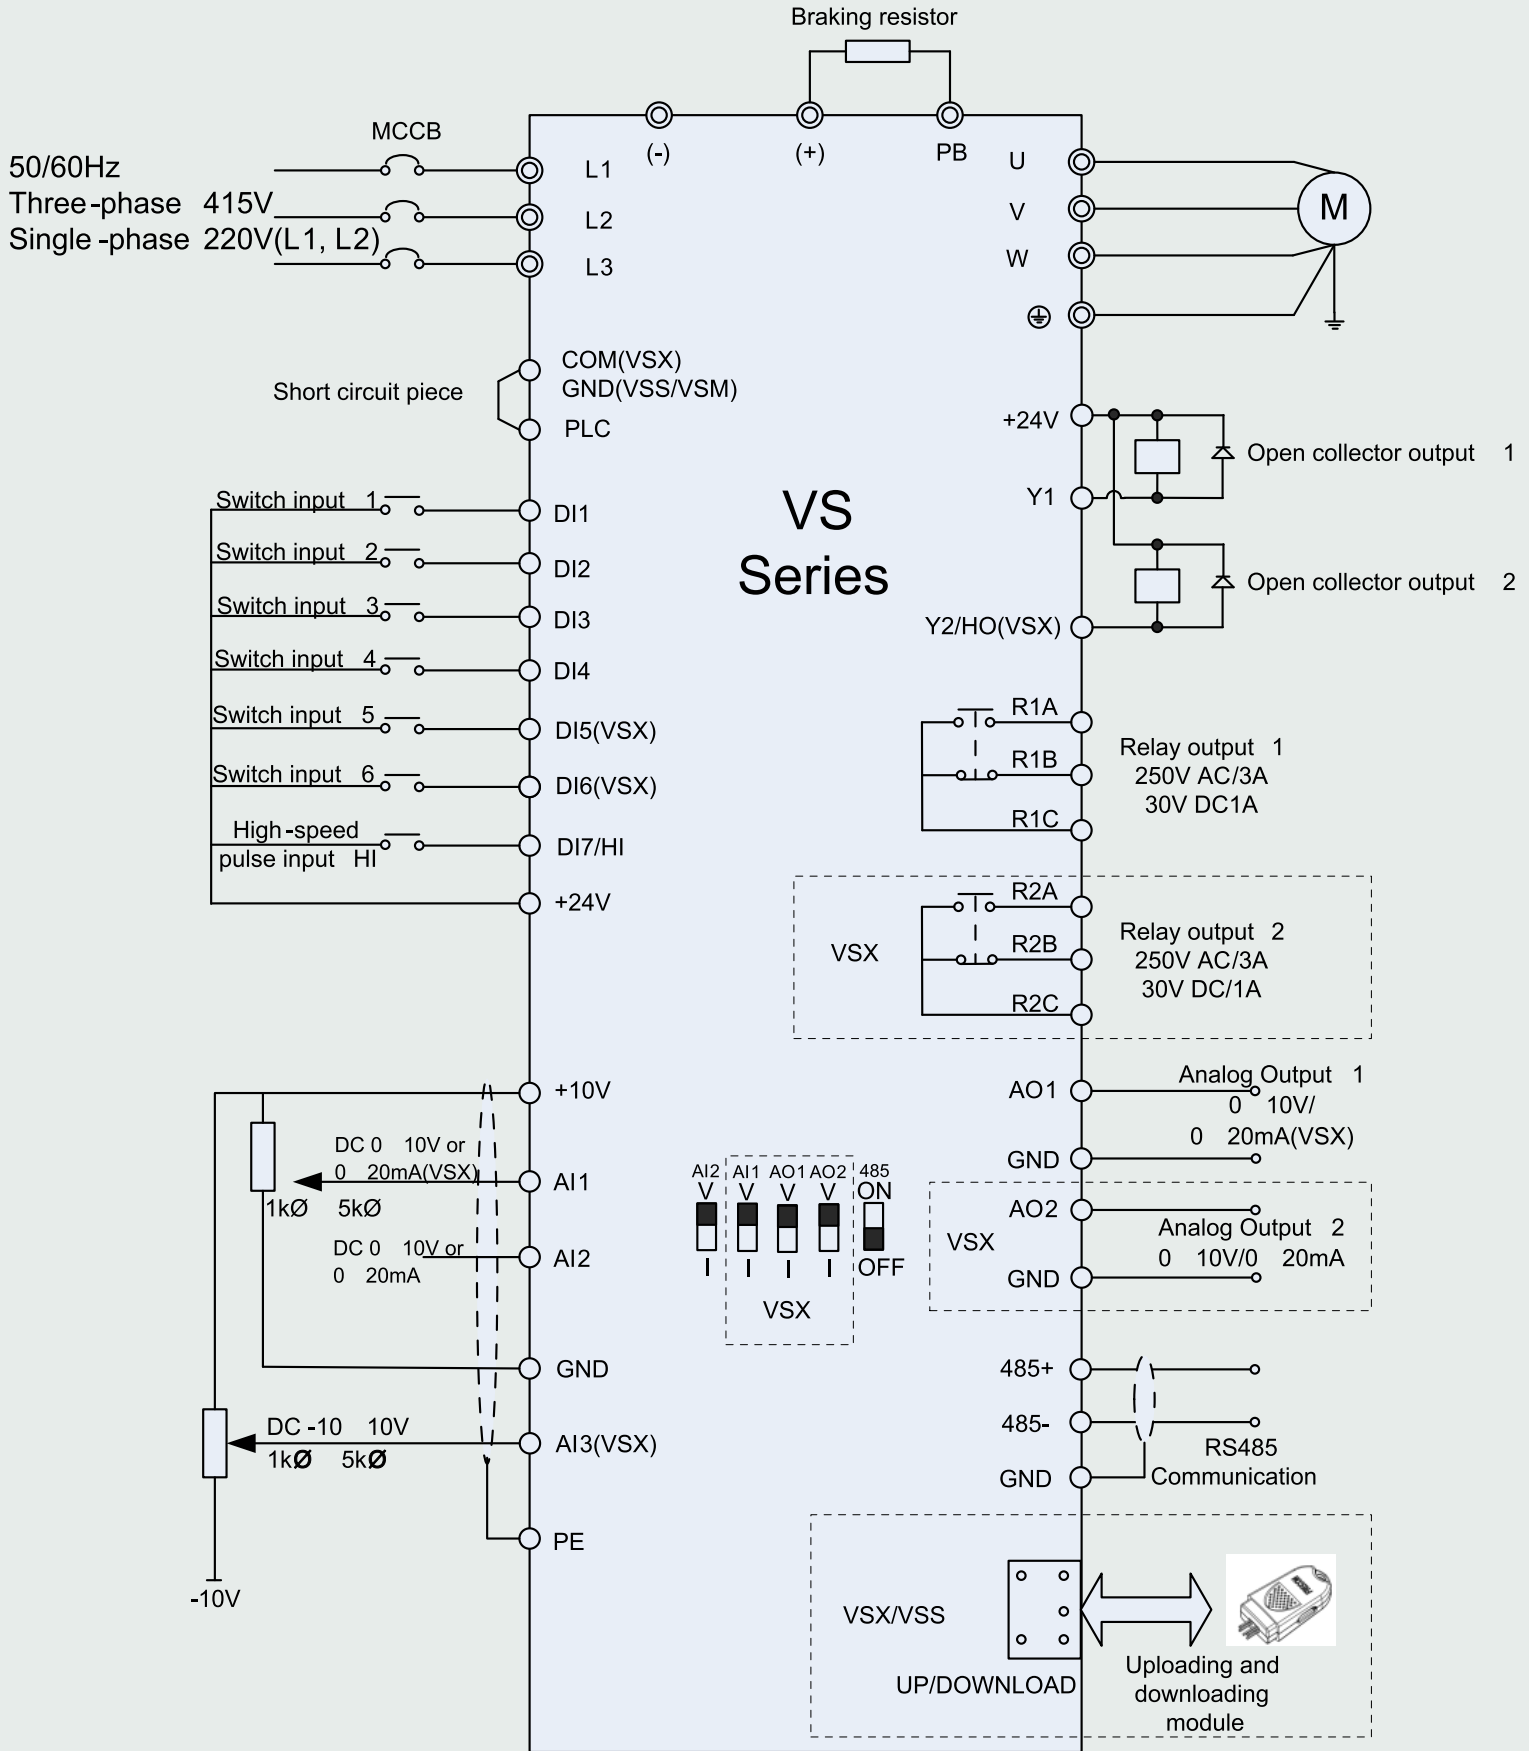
Braking resistor

MCCB

50/60Hz
Three-phase 415V
Single-phase 220V(L1, L2)

(-) (+) PB

L1
L2
L3

U
V
W

M

Short circuit piece

COM(VSX)
GND(VSS/VSM)
PLC

+24V
Open collector output 1
Y1
Open collector output 2
Y2/HO(VSX)

VS
Series

Switch input 1
DI1
Switch input 2
DI2
Switch input 3
DI3
Switch input 4
DI4
Switch input 5
DI5(VSX)
Switch input 6
DI6(VSX)
High-speed pulse input HI
DI7/HI
+24V

R1A
R1B
R1C
Relay output 1
250V AC/3A
30V DC1A

VSX
R2A
R2B
R2C
Relay output 2
250V AC/3A
30V DC/1A

+10V
DC 0 10V or
0 20mA(VSX)
AI1
1kØ 5kØ
DC 0 10V or
0 20mA
AI2
GND
DC -10 10V
1kØ 5kØ
AI3(VSX)
PE
-10V

AI2 AI1 AO1 AO2 485
V V V V ON
I I I I OFF
VSX

AO1
Analog Output 1
0 10V/
0 20mA(VSX)
GND

VSX
AO2
Analog Output 2
0 10V/0 20mA
GND

485+
485-
GND
RS485
Communication

VSX/VSS
UP/DOWNLOAD
Uploading and downloading module